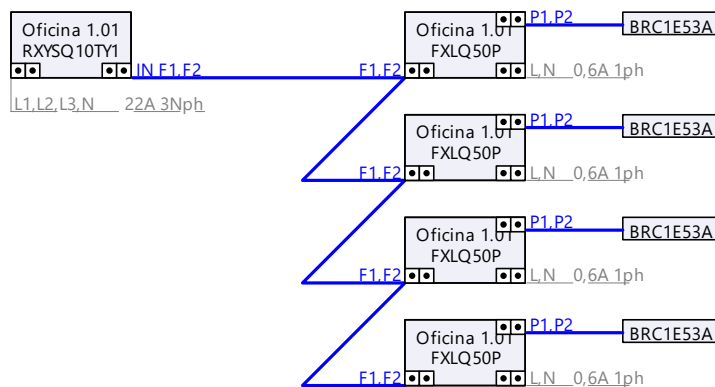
Oficina 1.01
RXYSQ10TY1
IN F1,F2
L1,L2,L3,N 22A 3Nph

Oficina 1.01
FXLQ50P
P1,P2
BRC1E53A
F1,F2
L,N 0,6A 1ph

Oficina 1.01
FXLQ50P
P1,P2
BRC1E53A
F1,F2
L,N 0,6A 1ph

Oficina 1.01
FXLQ50P
P1,P2
BRC1E53A
F1,F2
L,N 0,6A 1ph

Oficina 1.01
FXLQ50P
P1,P2
BRC1E53A
F1,F2
L,N 0,6A 1ph